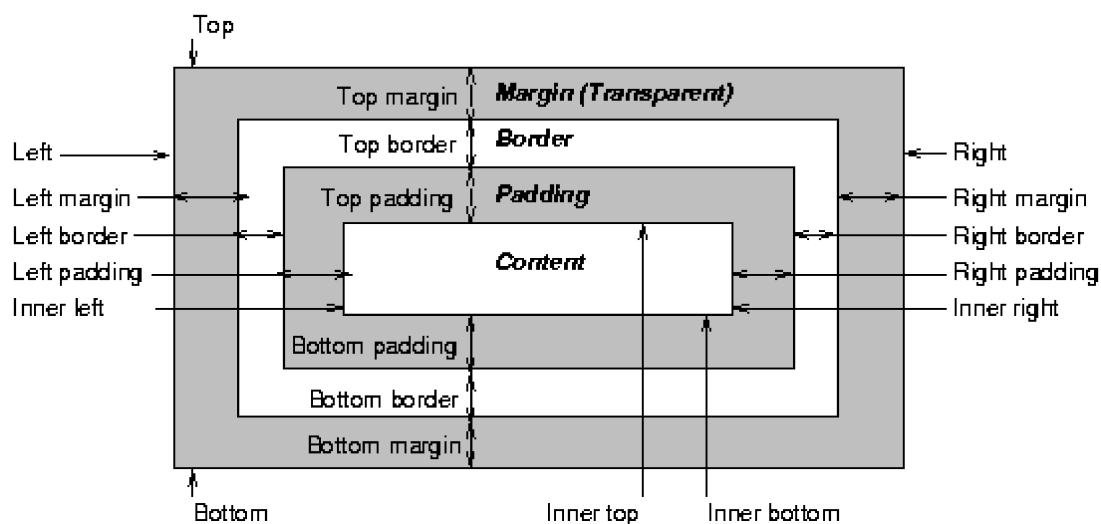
Top

Top margin
Margin (Transparent)

Top border
Border

Left
Right

Left margin
Top padding
Padding
Right margin

Left border
Right border

Left padding
Content
Right padding

Inner left
Inner right

Bottom padding

Bottom border

Bottom margin

Bottom
Inner top
Inner bottom